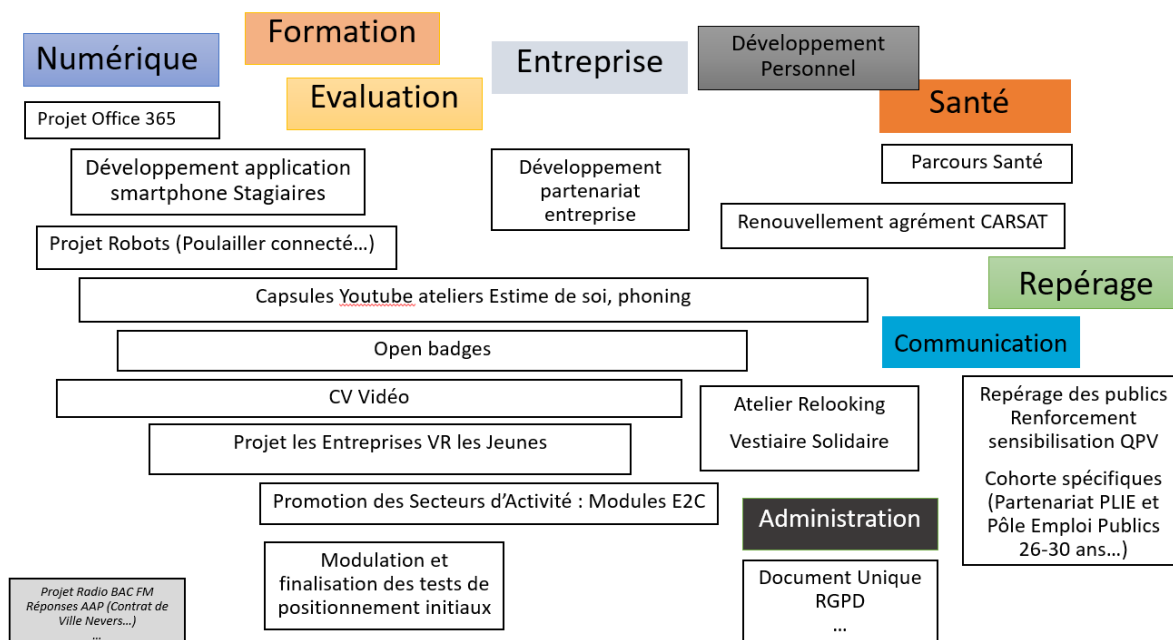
Numérique

Formation

Evaluation

Entreprise

Développement Personnel

Santé

Projet Office 365

Développement application smartphone Stagiaires

Développement partenariat entreprise

Parcours Santé

Renouvellement agrément CARSAT

Projet Robots (Poulailler connecté…)

Repérage

Capsules Youtube ateliers Estime de soi, phoning

Communication

Open badges

CV Vidéo

Atelier Relooking

Vestiaire Solidaire

Repérage des publics Renforcement sensibilisation QPV

Cohorte spécifiques (Partenariat PLIE et Pôle Emploi Publics 26-30 ans…)

Projet les Entreprises VR les Jeunes

Promotion des Secteurs d'Activité : Modules E2C

Administration

Modulation et finalisation des tests de positionnement initiaux

Document Unique RGPD …

Projet Radio BAC FM Réponses AAP (Contrat de Ville Nevers…) …